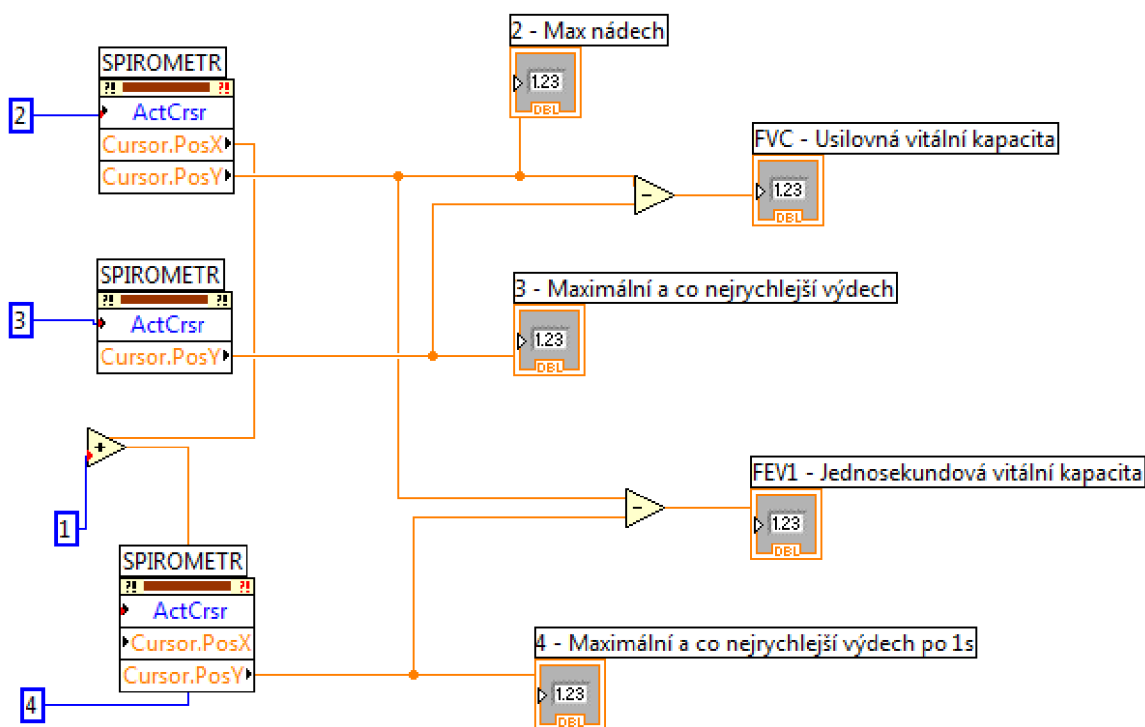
2 - Max nádech

1.23

DBL

SPIROMETR

!!

!!

2

ActCrsr

Cursor.PosX

Cursor.PosY

FVC - Usilovná vitální kapacita

1.23

DBL

SPIROMETR

!!

!!

3

ActCrsr

Cursor.PosY

3 - Maximální a co nejrychlejší výdech

1.23

DBL

1

FEV1 - Jednosekundová vitální kapacita

1.23

DBL

SPIROMETR

!!

!!

ActCrsr

Cursor.PosX

Cursor.PosY

4

4 - Maximální a co nejrychlejší výdech po 1s

1.23

DBL